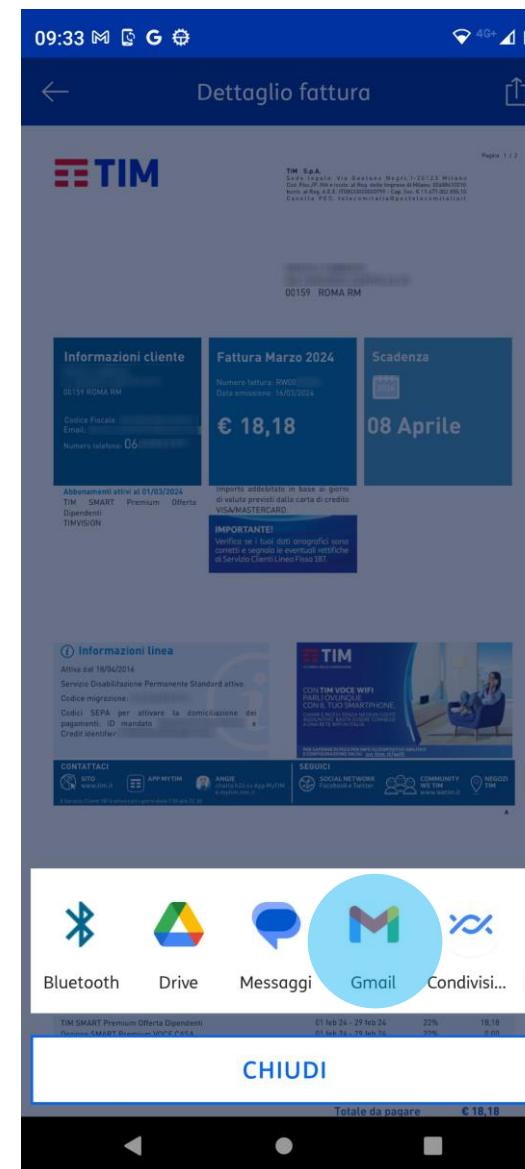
09:33

Dettaglio fattura

TIM

Pagina 1 / 2

TIM S.p.A.
Sede legale Via Gaetano Negri 1 20123 Milano
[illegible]

00159 ROMA RM

Informazioni cliente
00159 ROMA RM
Codice Fiscale
Email
Numero telefono 06

Fattura Marzo 2024
Numero fattura: RW0
Data emissione: 16/03/2024
€ 18,18

Scadenza
08 Aprile

Abbonamenti attivi al 01/03/2024
TIM SMART Premium Offerta Dipendenti
TIMVISION

Importo addebitato in base ai giorni di valuta previsti dalla carta di credito VISA/MASTERCARD

IMPORTANTE!
Verifica se i tuoi dati anagrafici sono corretti e segnala le eventuali rettifiche al Servizio Clienti Linea Fissa 187.

Informazioni linea
Attiva dal 18/04/2016
Servizio Disabilitazione Permanente Standard attivo
Codice migrazione:
Codici SEPA per attivare la domiciliazione dei pagamenti: ID mandato e Credit identifier:

TIM
CON TIM VOCE WIFI PARLI OVUNQUE CON IL TUO SMARTPHONE.

CONTATTACI
SITO www.tim.it
APP MYTIM
ANGIE
SEGUICI
SOCIAL NETWORK Facebook e Twitter
COMMUNITY WE TIM
NEGOZI TIM

Bluetooth
Drive
Messaggi
Gmail
Condivisi...

TIM SMART Premium Offerta Dipendenti 01 feb 24 - 29 feb 24 22% 18,18

CHIUDI

Totale da pagare € 18,18